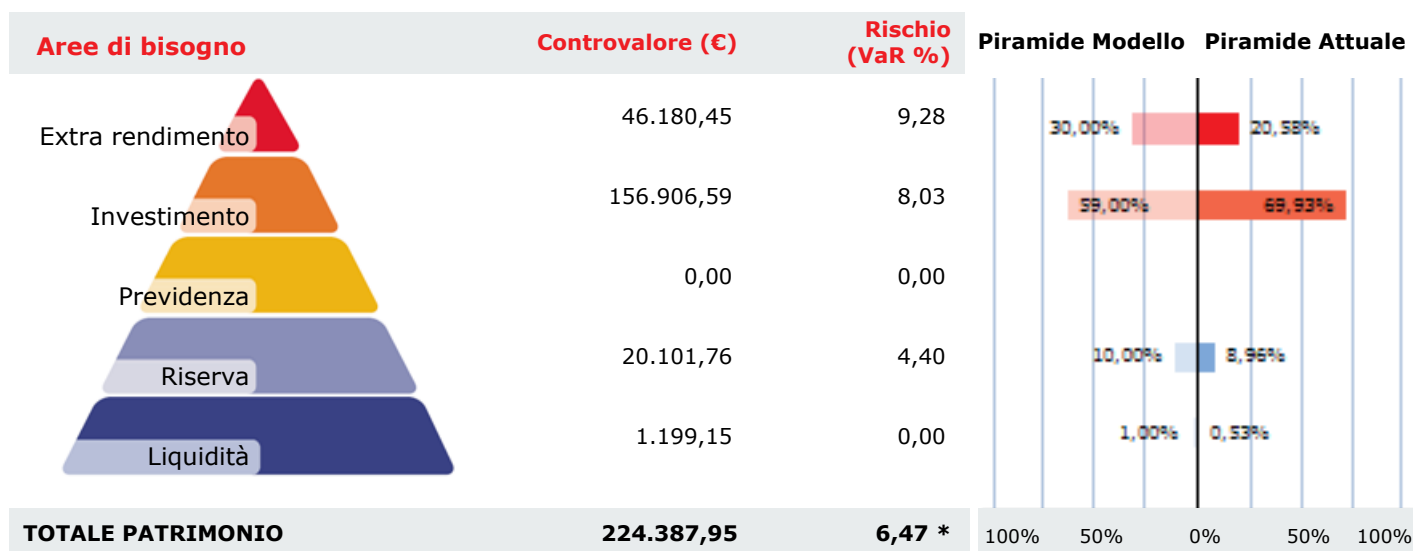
| Aree di bisogno | Controvalore (€) | Rischio (VaR %) |
|---|---|---|
| Extra rendimento | 46.180,45 | 9,28 |
| Investimento | 156.906,59 | 8,03 |
| Previdenza | 0,00 | 0,00 |
| Riserva | 20.101,76 | 4,40 |
| Liquidità | 1.199,15 | 0,00 |
| TOTALE PATRIMONIO | 224.387,95 | 6,47 * |

Piramide Modello Piramide Attuale

30,00% 20,58%

59,00% 69,93%

10,00% 8,96%

1,00% 0,53%

100% 50% 0% 50% 100%